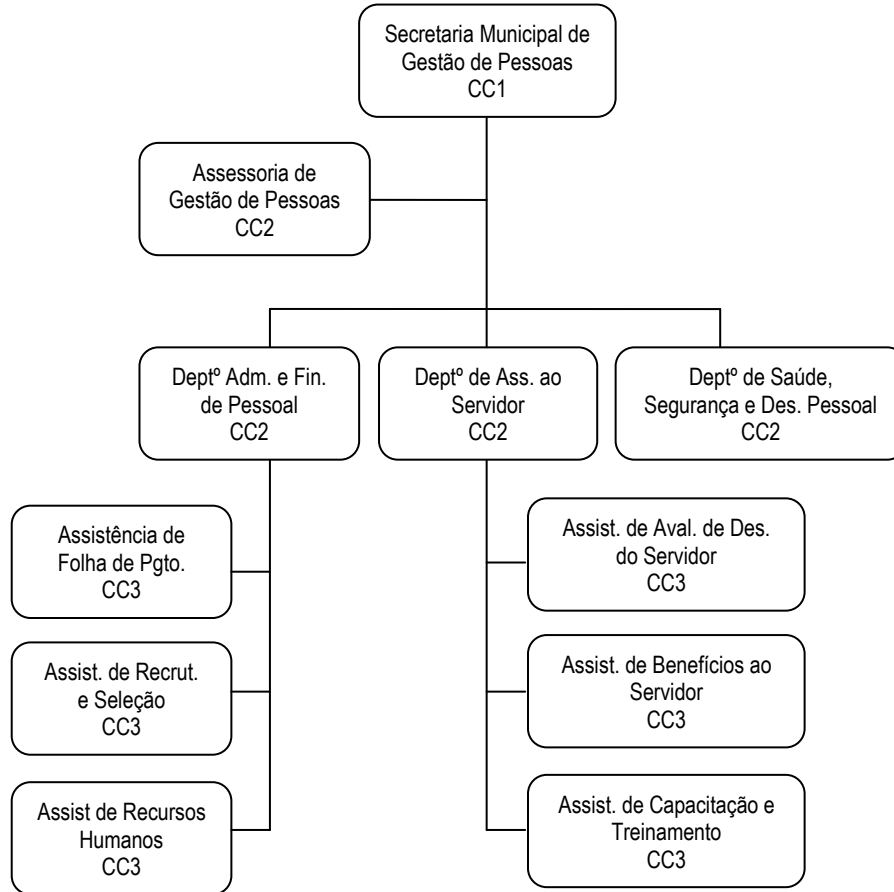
Secretaria Municipal de Gestão de Pessoas
CC1

Assessoria de Gestão de Pessoas
CC2

Deptº Adm. e Fin. de Pessoal
CC2

Deptº de Ass. ao Servidor
CC2

Deptº de Saúde, Segurança e Des. Pessoal
CC2

Assistência de Folha de Pgto.
CC3

Assist. de Recrut. e Seleção
CC3

Assist de Recursos Humanos
CC3

Assist. de Aval. de Des. do Servidor
CC3

Assist. de Benefícios ao Servidor
CC3

Assist. de Capacitação e Treinamento
CC3